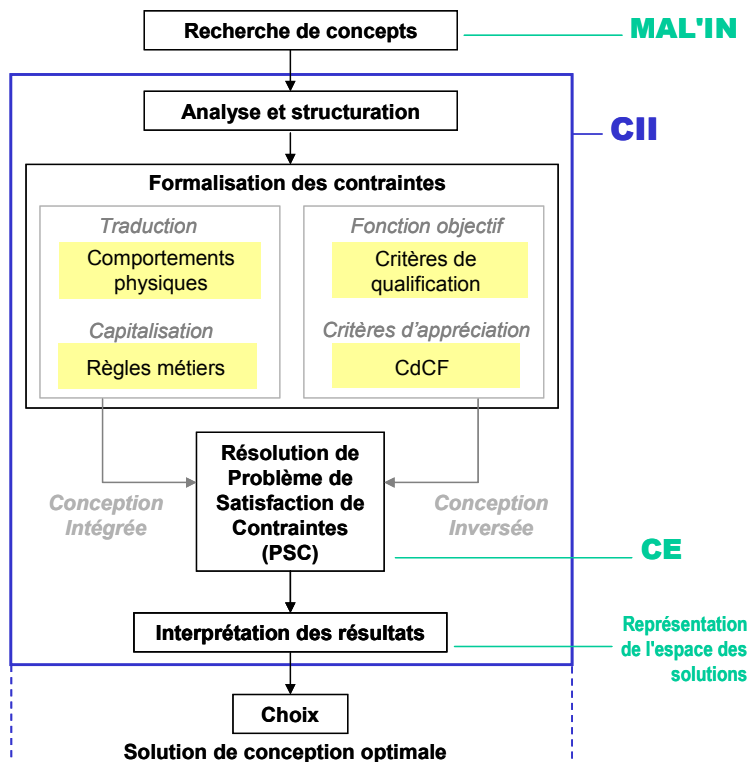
Recherche de concepts

MAL'IN

Analyse et structuration

CII

Formalisation des contraintes

Traduction

Comportements physiques

Capitalisation

Règles métiers

Fonction objectif

Critères de qualification

Critères d'appréciation

CdCF

Conception Intégrée

Résolution de Problème de Satisfaction de Contraintes (PSC)

Conception Inversée

CE

Interprétation des résultats

Représentation de l'espace des solutions

Choix

Solution de conception optimale